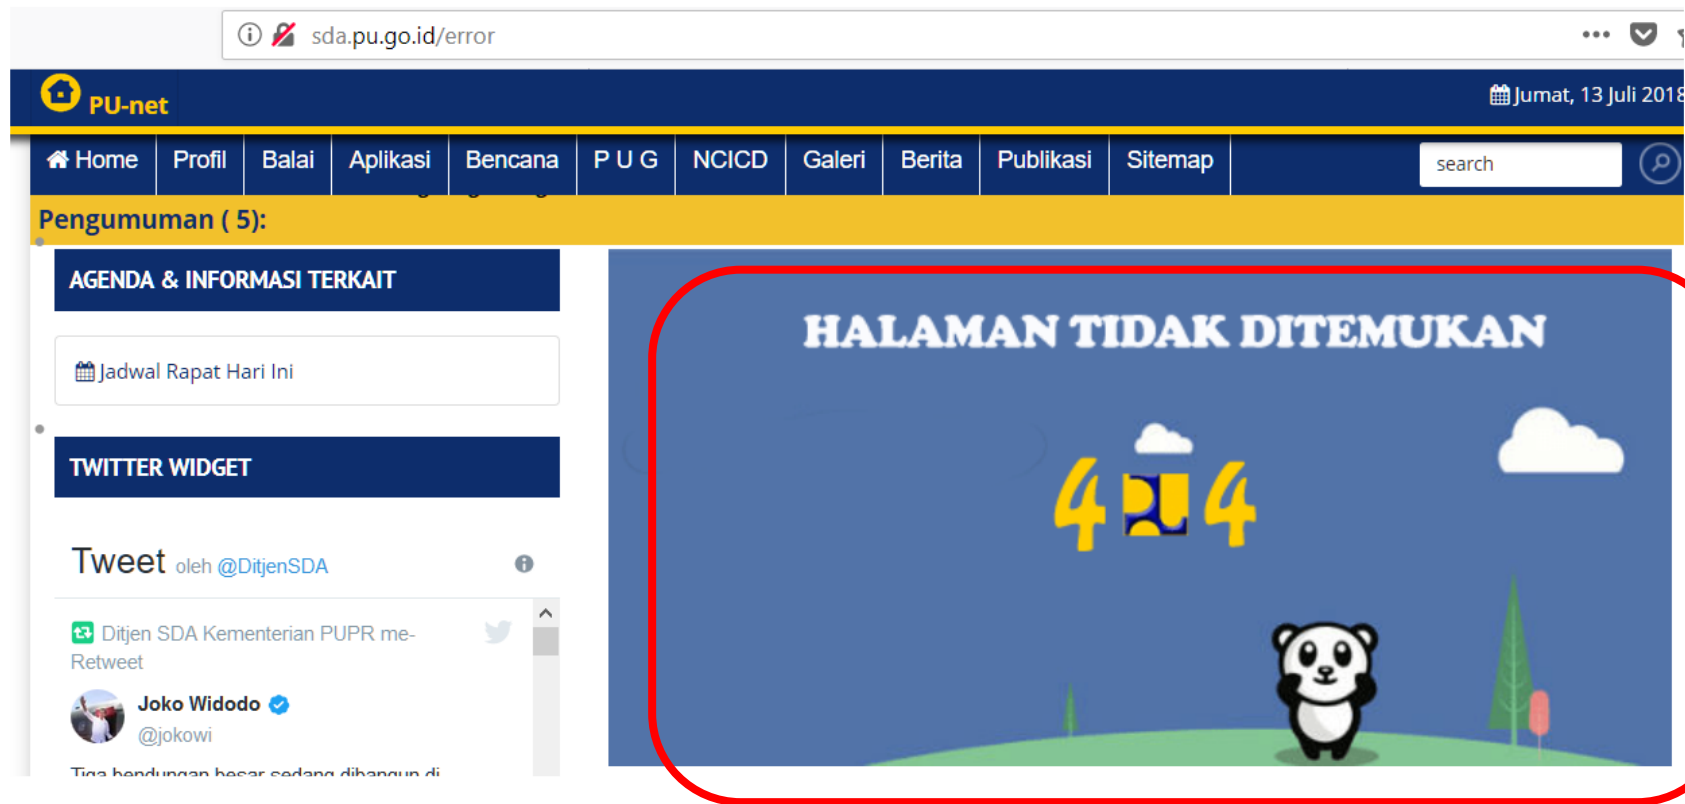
sda.pu.go.id/error

PU-net

Jumat, 13 Juli 201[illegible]

Home | Profil | Balai | Aplikasi | Bencana | P U G | NCICD | Galeri | Berita | Publikasi | Sitemap

search

Pengumuman ( 5):

AGENDA & INFORMASI TERKAIT

Jadwal Rapat Hari Ini

TWITTER WIDGET

Tweet oleh @DitjenSDA

Ditjen SDA Kementerian PUPR me-Retweet

Joko Widodo
@jokowi

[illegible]

HALAMAN TIDAK DITEMUKAN

4 4